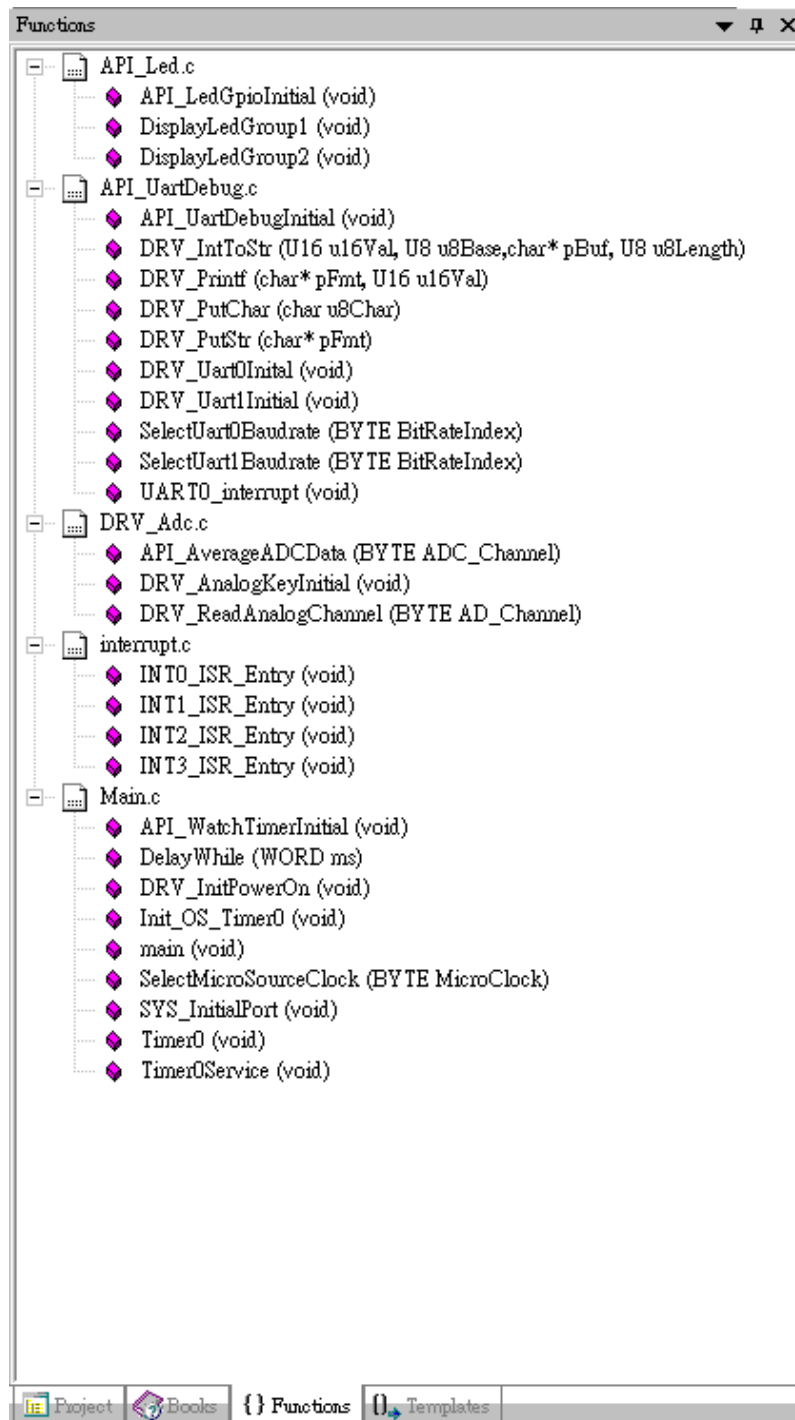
Functions ▾ ╨ ×

API_Led.c
API_LedGpioInitial (void)
DisplayLedGroup1 (void)
DisplayLedGroup2 (void)
API_UartDebug.c
API_UartDebugInitial (void)
DRV_IntToStr (U16 u16Val, U8 u8Base,char* pBuf, U8 u8Length)
DRV_Printf (char* pFmt, U16 u16Val)
DRV_PutChar (char u8Char)
DRV_PutStr (char* pFmt)
DRV_Uart0Inital (void)
DRV_Uart1Initial (void)
SelectUart0Baudrate (BYTE BitRateIndex)
SelectUart1Baudrate (BYTE BitRateIndex)
UART0_interrupt (void)
DRV_Adc.c
API_AverageADCData (BYTE ADC_Channel)
DRV_AnalogKeyInitial (void)
DRV_ReadAnalogChannel (BYTE AD_Channel)
interrupt.c
INT0_ISR_Entry (void)
INT1_ISR_Entry (void)
INT2_ISR_Entry (void)
INT3_ISR_Entry (void)
Main.c
API_WatchTimerInitial (void)
DelayWhile (WORD ms)
DRV_InitPowerOn (void)
Init_OS_Timer0 (void)
main (void)
SelectMicroSourceClock (BYTE MicroClock)
SYS_InitialPort (void)
Timer0 (void)
Timer0Service (void)

Project Books {} Functions {} Templates